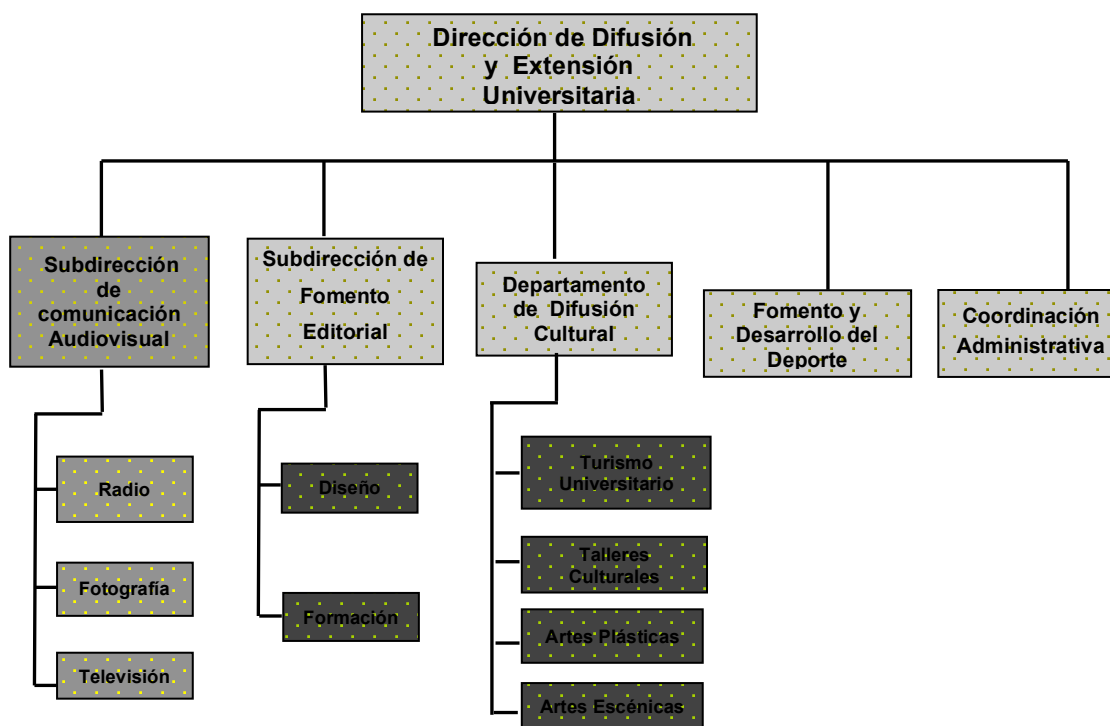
Dirección de Difusión y Extensión Universitaria

Subdirección de comunicación Audiovisual

Radio

Fotografía

Televisión

Subdirección de Fomento Editorial

Diseño

Formación

Departamento de Difusión Cultural

Turismo Universitario

Talleres Culturales

Artes Plásticas

Artes Escénicas

Fomento y Desarrollo del Deporte

Coordinación Administrativa